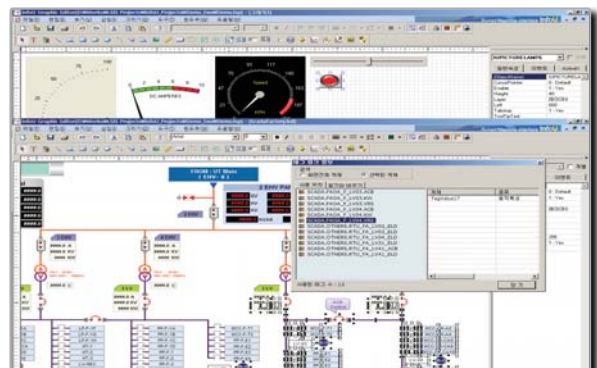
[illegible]

DC AMPERES

Speed

kmh

FROM - UT Main
( EMV - 0 )

2 EMV PAN

SCADA.PAGE.F_LVE1.ACB
SCADA.PAGE.F_LVE2.ACB
SCADA.PAGE.F_LVE3.ACB
SCADA.PAGE.F_LVE4.ACB
SCADA.PAGE.F_LVE5.ACB
SCADA.OTHERS.RTU_FA_LVE1_BLD
SCADA.OTHERS.RTU_FA_LVE2_BLD
SCADA.OTHERS.RTU_FA_LVE3_BLD
SCADA.OTHERS.RTU_FA_LVE4_BLD
SCADA.OTHERS.RTU_FA_LVE5_BLD

TagValue17

SUPICTURE.LAMPS

ClassName
ColorPointer
Enable
Height
Label
Left
Name
ToolTipText

0 : Default
1 : Yes
40
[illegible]
600
1 : Yes

0 : Default
1 : Yes
200
1 : Yes